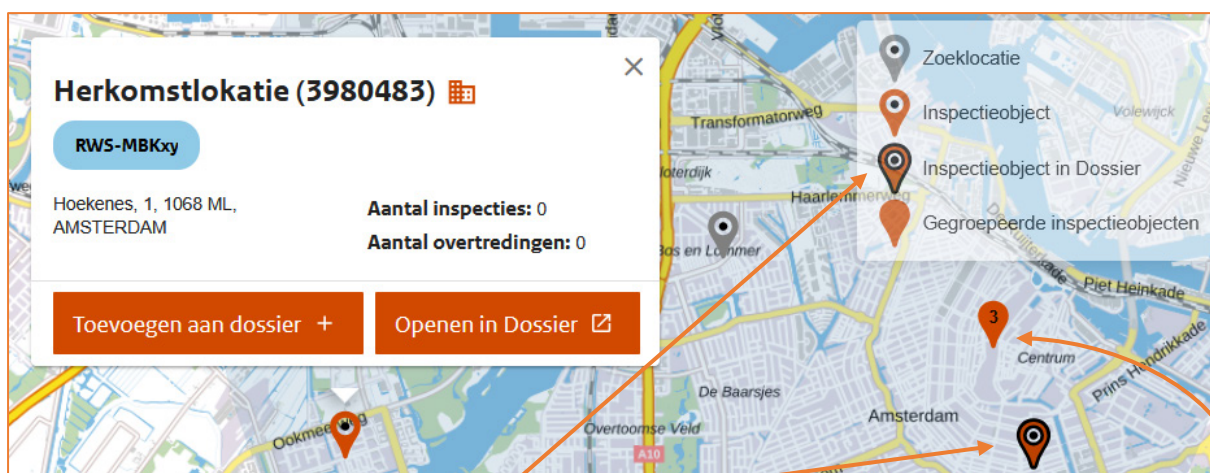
Herkomstlokatie (3980483)

RWS-MBKxy

Hoekenes, 1, 1068 ML, AMSTERDAM

Aantal inspecties: 0
Aantal overtredingen: 0

Toevoegen aan dossier +

Openen in Dossier

Zoeklocatie
Inspectieobject
Inspectieobject in Dossier
Gegroepeerde inspectieobjecten

Transformatorweg
Haarlemmerweg
Bos en Lommer
Volewijck
Nieuwe L
Piet Heinkade
Prins Hendrikkade
3
Centrum
De Baarsjes
Amsterdam
Overtoomse Veld
A10
Oostoomeweg
Slot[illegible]rdijk